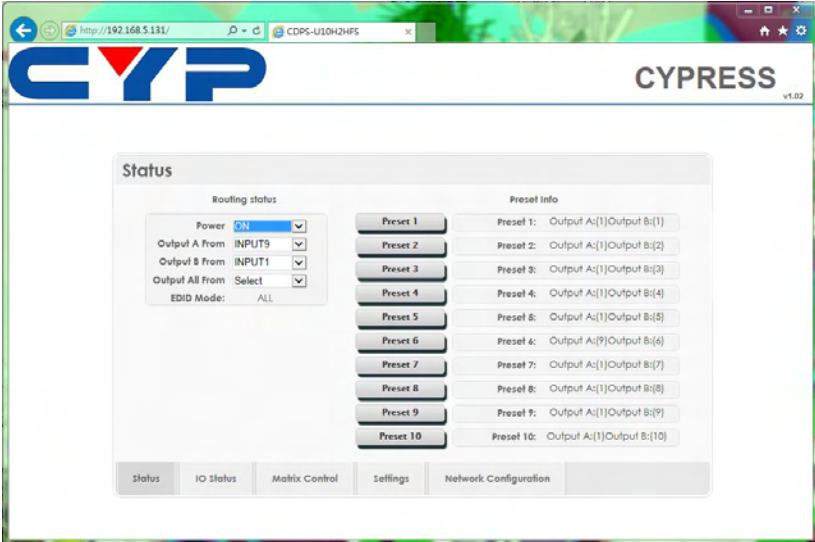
http://192.168.5.131/

CDPS-U10H2HFS

CYP

CYPRESS

v1.02

Status

Routing status

Power ON

Output A From INPUT9

Output B From INPUT1

Output All From Select

EDID Mode: ALL

Preset Info

| | |
|---|---|
| Preset 1 | Preset 1: Output A:(1)Output B:(1) |
| Preset 2 | Preset 2: Output A:(1)Output B:(2) |
| Preset 3 | Preset 3: Output A:(1)Output B:(3) |
| Preset 4 | Preset 4: Output A:(1)Output B:(4) |
| Preset 5 | Preset 5: Output A:(1)Output B:(5) |
| Preset 6 | Preset 6: Output A:(9)Output B:(6) |
| Preset 7 | Preset 7: Output A:(1)Output B:(7) |
| Preset 8 | Preset 8: Output A:(1)Output B:(8) |
| Preset 9 | Preset 9: Output A:(1)Output B:(9) |
| Preset 10 | Preset 10: Output A:(1)Output B:(10) |

Status IO Status Matrix Control Settings Network Configuration